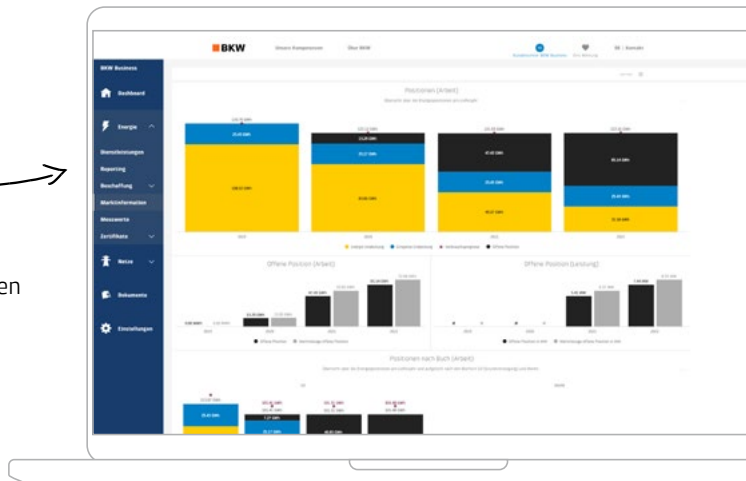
en

BKW Unsere Kompetenzen Über BKW

BKW Business

Dashboard

Energie

Dienstleistungen

Reporting

Beschaffung

Marktinformationen

Messwerte

Zertifikate

Netze

Dokumente

Einstellungen

Positionen (Arbeit)

Offene Position (Arbeit)

Offene Position (Leistung)

Positionen nach Buch (Arbeit)